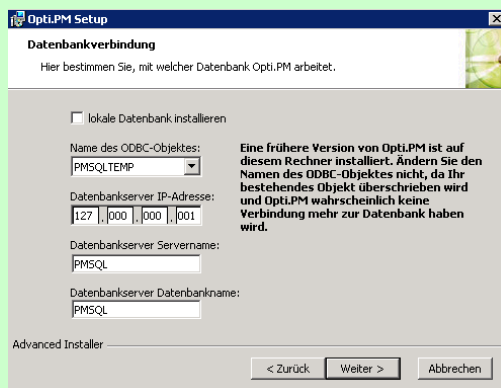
Opti.PM Setup

Datenbankverbindung

Hier bestimmen Sie, mit welcher Datenbank Opti.PM arbeitet.

lokale Datenbank installieren

Name des ODBC-Objektes:

PMSQLTEMP

Datenbankserver IP-Adresse:

127 . 000 . 000 . 001

Datenbankserver Servername:

PMSQL

Datenbankserver Datenbankname:

PMSQL

Eine frühere Version von Opti.PM ist auf diesem Rechner installiert. Ändern Sie den Namen des ODBC-Objektes nicht, da Ihr bestehendes Objekt überschrieben wird und Opti.PM wahrscheinlich keine Verbindung mehr zur Datenbank haben wird.

Advanced Installer

< Zurück Weiter > Abbrechen